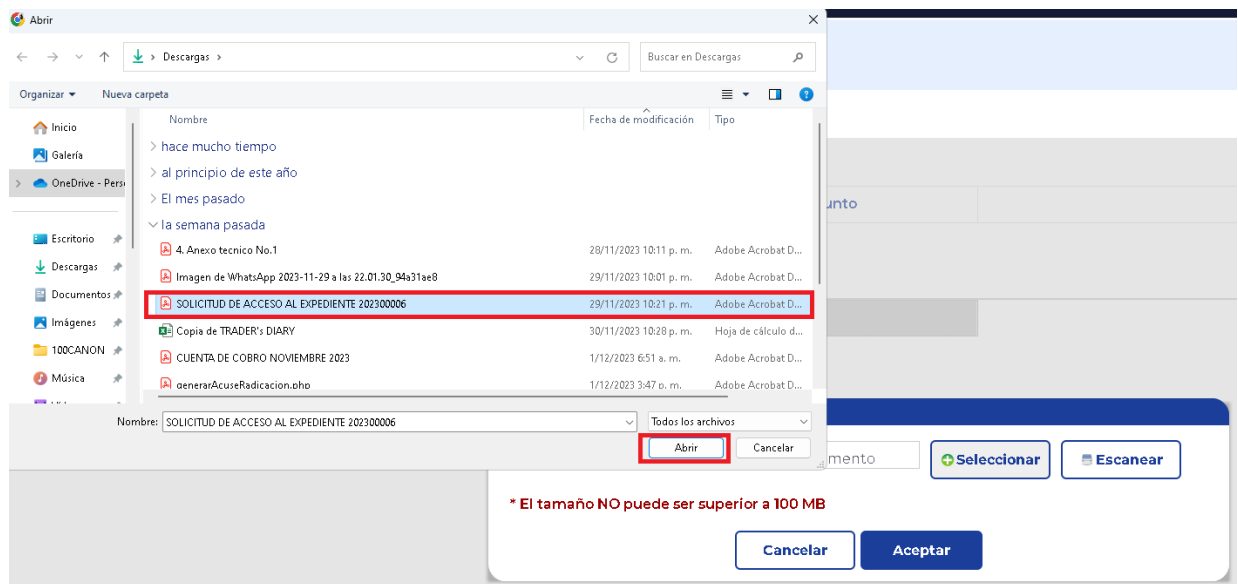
Abrir

Descargas >

Buscar en Descargas

Organizar ▾ Nueva carpeta

Inicio
Galería
OneDrive - Pers
Escritorio
Descargas
Documentos
Imágenes
100CANON
Música

| Nombre | Fecha de modificación | Tipo |
|---|---|---|
| hace mucho tiempo | | |
| al principio de este año | | |
| El mes pasado | | |
| la semana pasada | | |
| 4. Anexo tecnico No.1 | 28/11/2023 10:11 p. m. | Adobe Acrobat D... |
| Imagen de WhatsApp 2023-11-29 a las 22.01.30_94a31ae8 | 29/11/2023 10:01 p. m. | Adobe Acrobat D... |
| SOLICITUD DE ACCESO AL EXPEDIENTE 202300006 | 29/11/2023 10:21 p. m. | Adobe Acrobat D... |
| Copia de TRADER's DIARY | 30/11/2023 10:28 p. m. | Hoja de cálculo d... |
| CUENTA DE COBRO NOVIEMBRE 2023 | 1/12/2023 6:51 a. m. | Adobe Acrobat D... |
| generarAcuseRadicacion.php | 1/12/2023 3:47 p. m. | Adobe Acrobat D... |

Nombre: SOLICITUD DE ACCESO AL EXPEDIENTE 202300006

Todos los archivos

Abrir Cancelar

unto

mento

Seleccionar Escanear

* El tamaño NO puede ser superior a 100 MB

Cancelar Aceptar